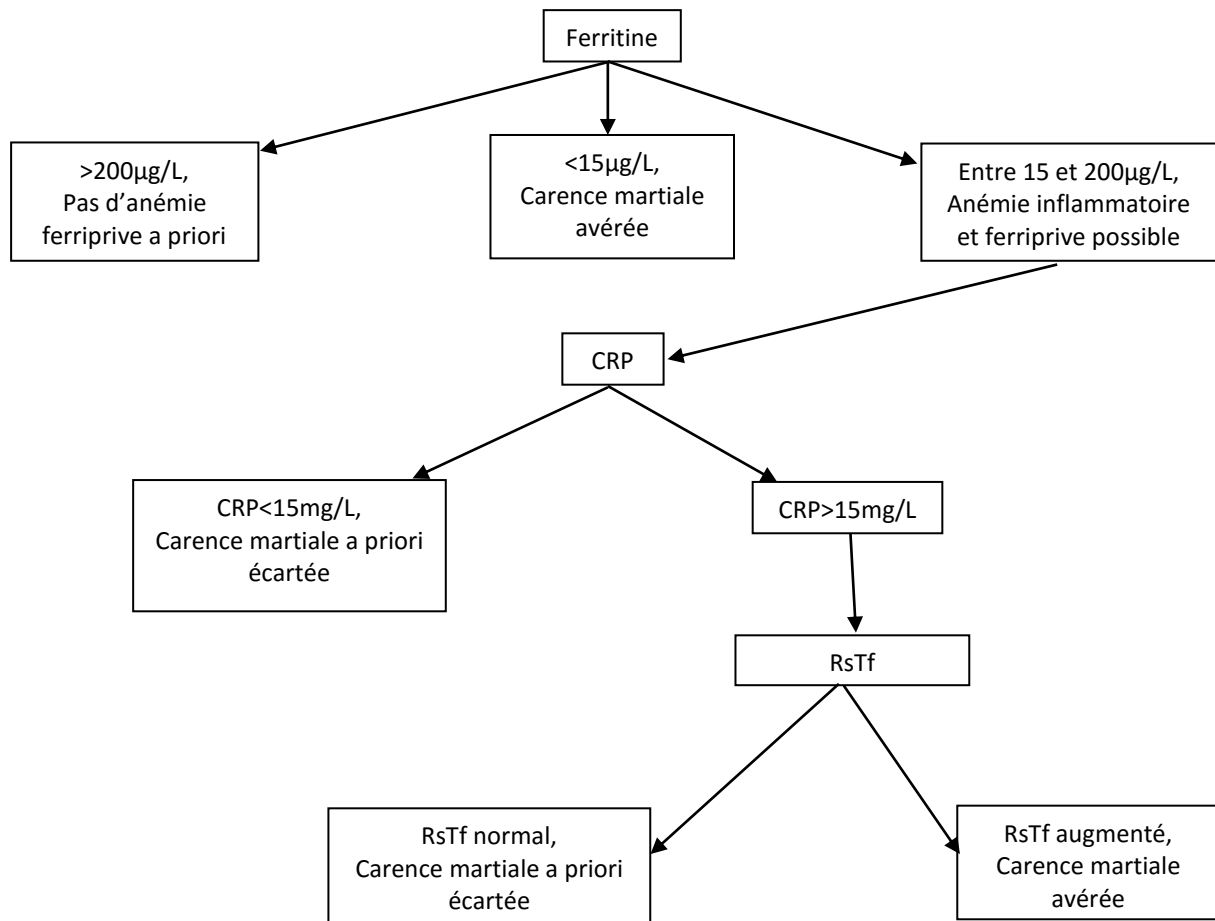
Ferritine

>200µg/L,
Pas d'anémie ferriprive a priori

<15µg/L,
Carence martiale avérée

Entre 15 et 200µg/L,
Anémie inflammatoire et ferriprive possible

CRP

CRP<15mg/L,
Carence martiale a priori écartée

CRP>15mg/L

RsTf

RsTf normal,
Carence martiale a priori écartée

RsTf augmenté,
Carence martiale avérée